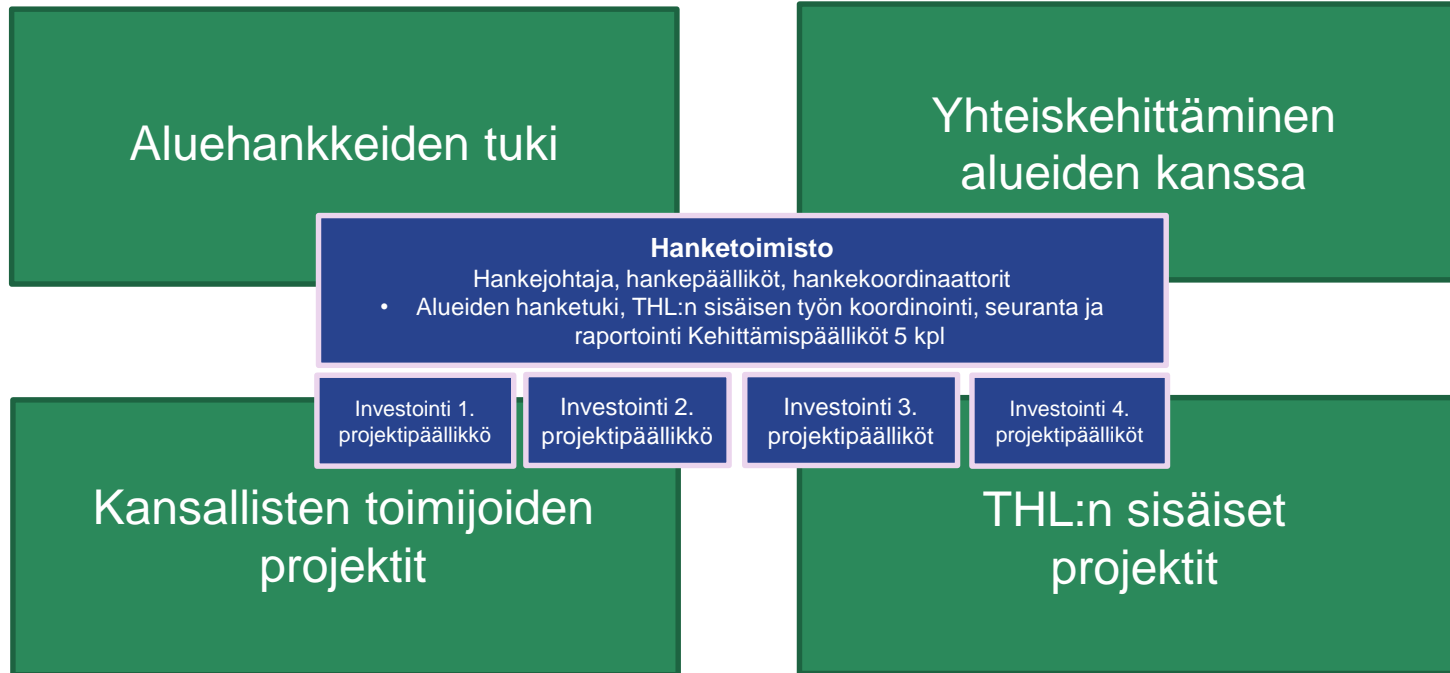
Aluehankkeiden tuki

Yhteiskehittäminen alueiden kanssa

**Hanketoimisto**
Hankejohtaja, hankepäälliköt, hankekoordinaattorit
• Alueiden hanketuki, THL:n sisäisen työn koordinointi, seuranta ja raportointi Kehittämispäälliköt 5 kpl

Investointi 1. projektipäällikkö

Investointi 2. projektipäällikkö

Investointi 3. projektipäälliköt

Investointi 4. projektipäälliköt

Kansallisten toimijoiden projektit

THL:n sisäiset projektit